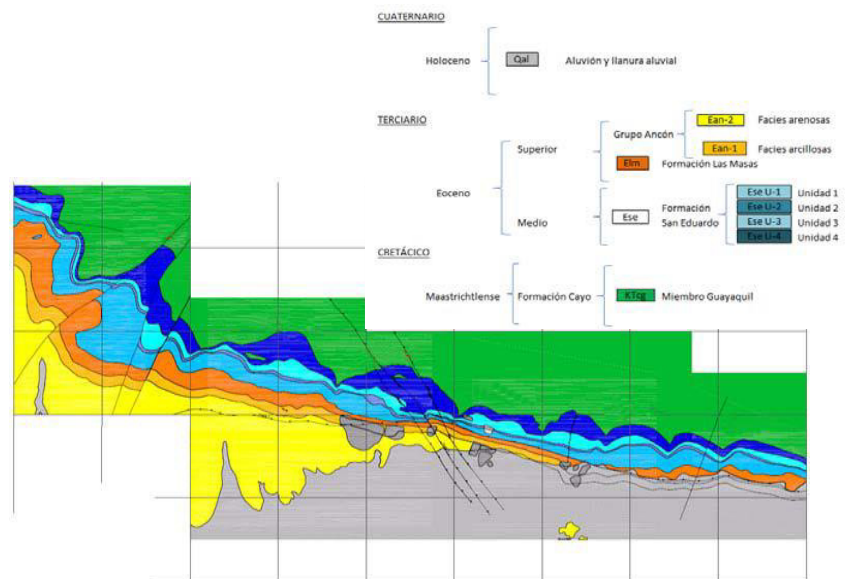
CUATERNARIO

Holoceno Qal Aluvión y llanura aluvial

TERCIARIO

Superior Grupo Ancón Ean-2 Facies arenosas
Ean-1 Facies arcillosas
Elm Formación Las Masas

Eoceno

Medio Ese Formación San Eduardo
Ese U-1 Unidad 1
Ese U-2 Unidad 2
Ese U-3 Unidad 3
Ese U-4 Unidad 4

CRETÁCICO

Maastrichtlense Formación Cayo KTcg Miembro Guayaquil